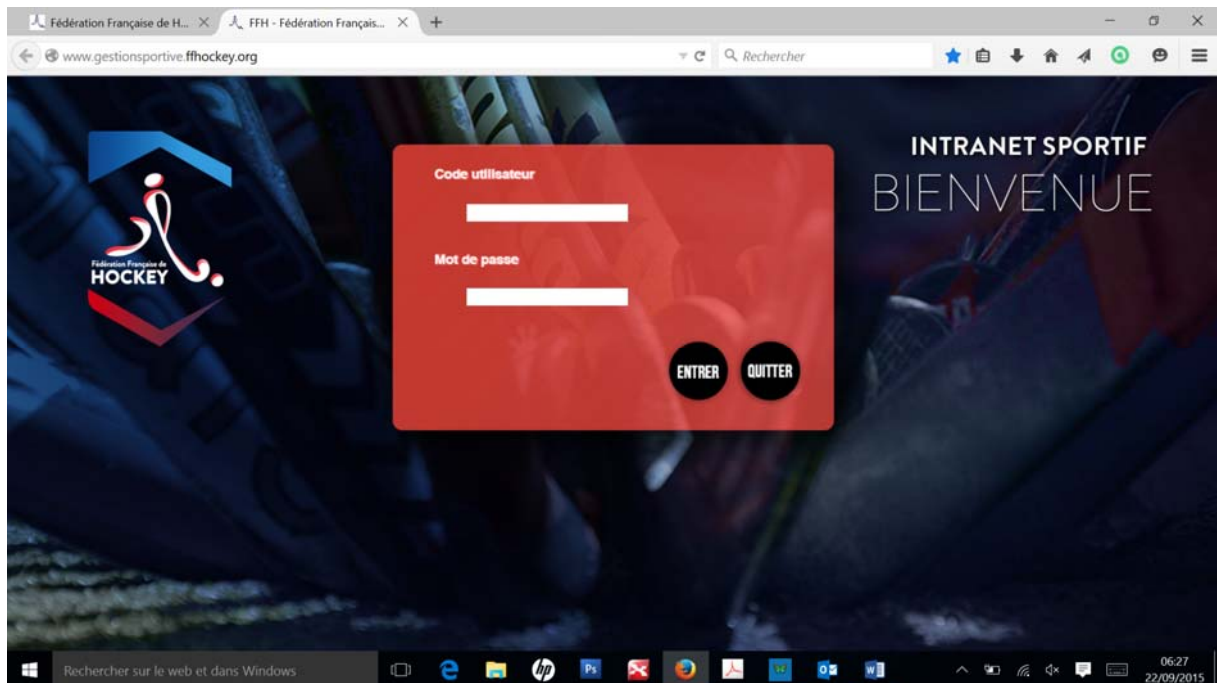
Fédération Française de H... ×
FFH - Fédération Françai... ×
+

www.gestionsportive.ffhockey.org
Rechercher

Fédération Française de
HOCKEY

Code utilisateur

Mot de passe

ENTRER
QUITTER

INTRANET SPORTIF
BIENVENUE

Rechercher sur le web et dans Windows
Ps
W
06:27
22/09/2015